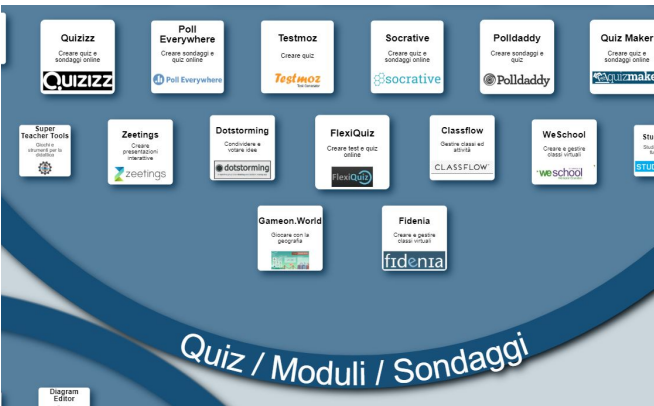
Quizizz
Creare quiz e sondaggi online
QUIZIZZ

Poll Everywhere
Creare sondaggi e quiz online
Poll Everywhere

Testmoz
Creare quiz
Testmoz

Socrative
Creare quiz e sondaggi online
socrative

Polldaddy
Creare sondaggi e quiz
Polldaddy

Quiz Maker
Creare quiz e sondaggi online
quizmaker

Super Teacher Tools
Giochi e strumenti per la didattica

Zeetings
Creare presentazioni interattive
zeetings

Dotstorming
Condividere e votare idee
dotstorming

FlexiQuiz
Creare test e quiz online
FlexiQuiz

Classflow
Gestire classi ed attività
CLASSFLOW

WeSchool
Creare e gestire classi virtuali
weschool

Stu
STUD

Gameon.World
Giocare con la geografia

Fidenia
Creare e gestire classi virtuali
fidenia

Quiz / Moduli / Sondaggi

Diagram Editor